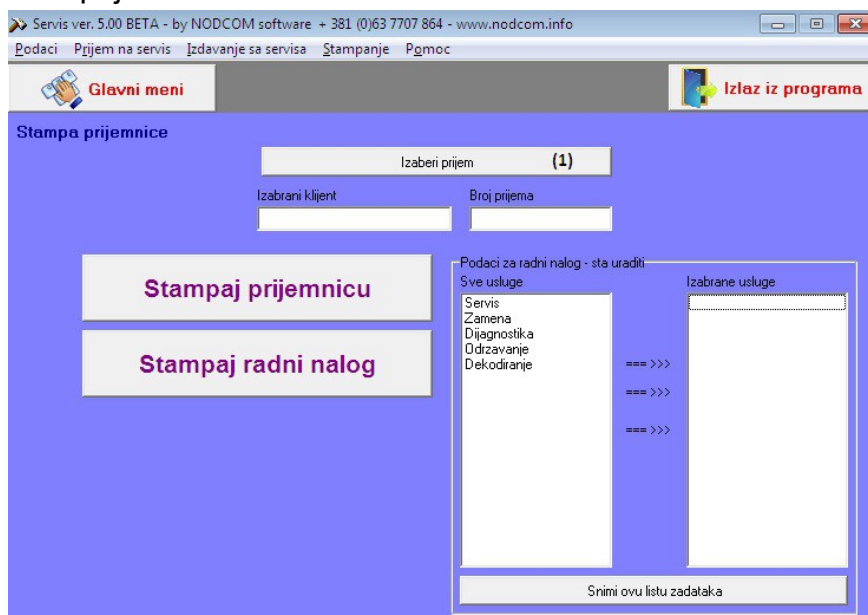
Servis ver. 5.00 BETA - by NODCOM software + 381 (0)63 7707 864 - www.nodcom.info

Podaci Prijem na servis Izdavanje sa servisa Stampanje Pomoc

Glavni meni

Izlaz iz programa

Stampa prijemnice

Izaberi prijem (1)

Izabrani klijent

Broj prijema

Stampaj prijemnicu

Stampaj radni nalog

Podaci za radni nalog - sta uraditi

Sve usluge

Servis
Zamena
Dijagnostika
Odrzavanje
Dekodiranje

===>>>

===>>>

===>>>

Izabrane usluge

Snimi ovu listu zadataka